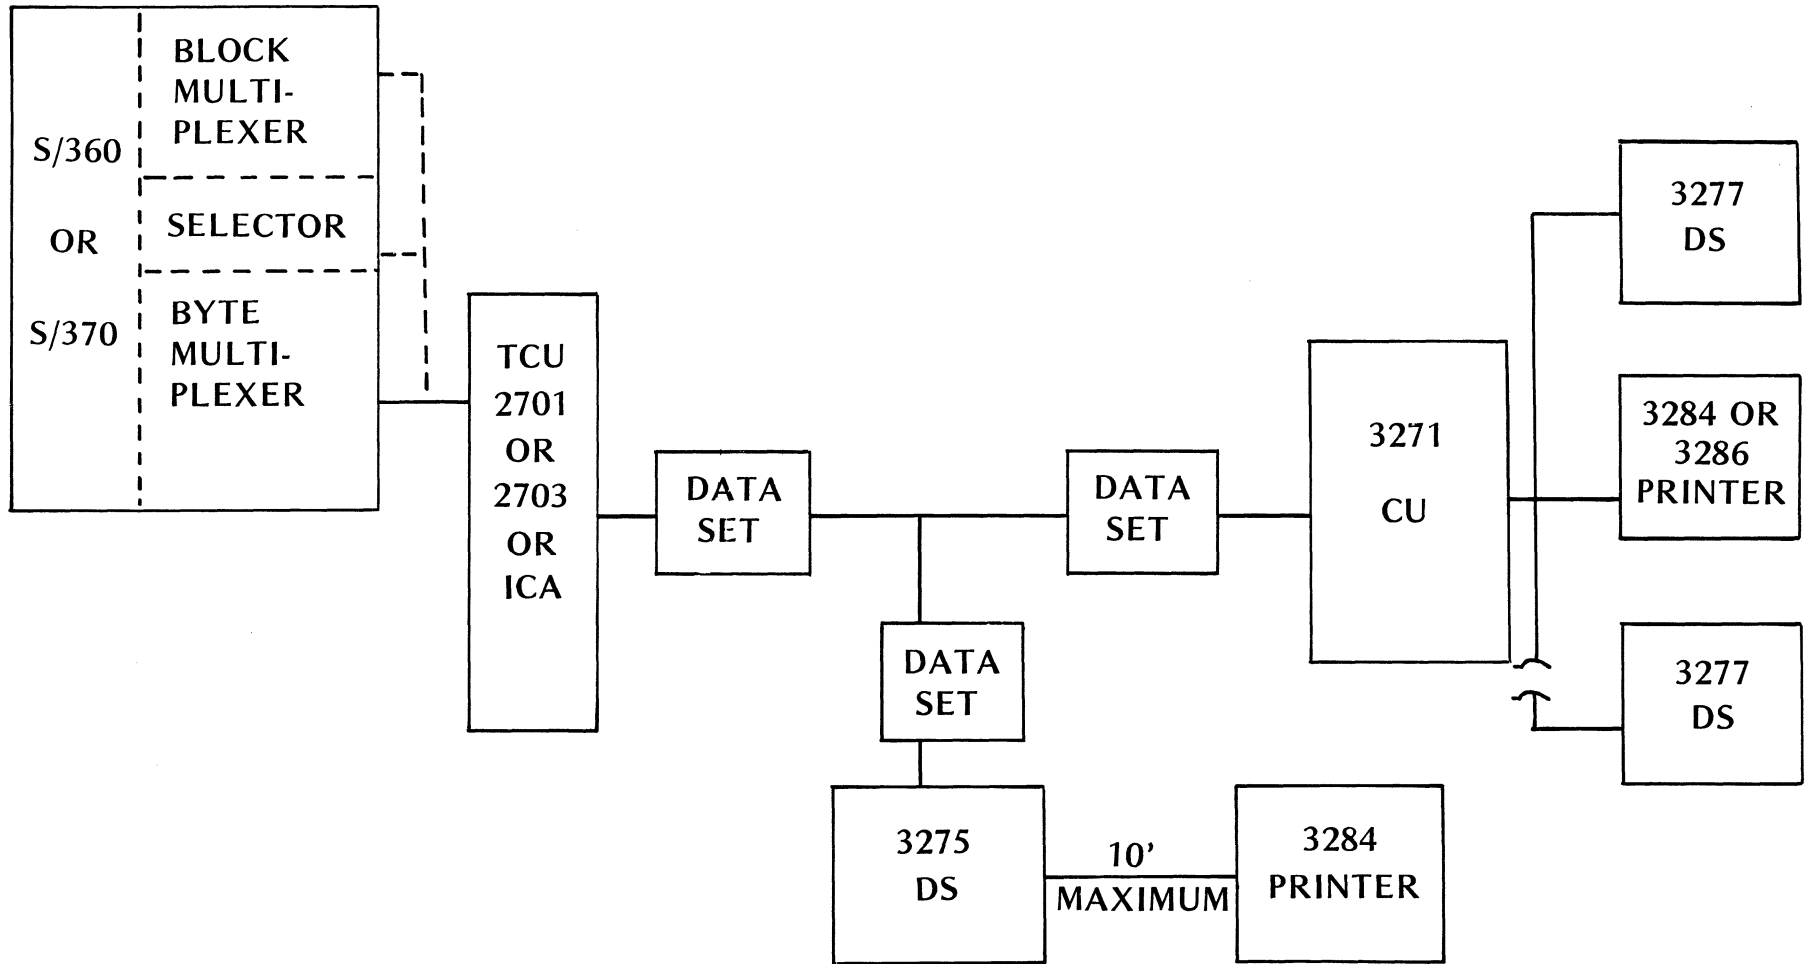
S/360
OR
S/370

BLOCK MULTI-PLEXER

SELECTOR

BYTE MULTI-PLEXER

TCU 2701 OR 2703 OR ICA

DATA SET

DATA SET

DATA SET

3271 CU

3277 DS

3284 OR 3286 PRINTER

3277 DS

3275 DS

10' MAXIMUM

3284 PRINTER